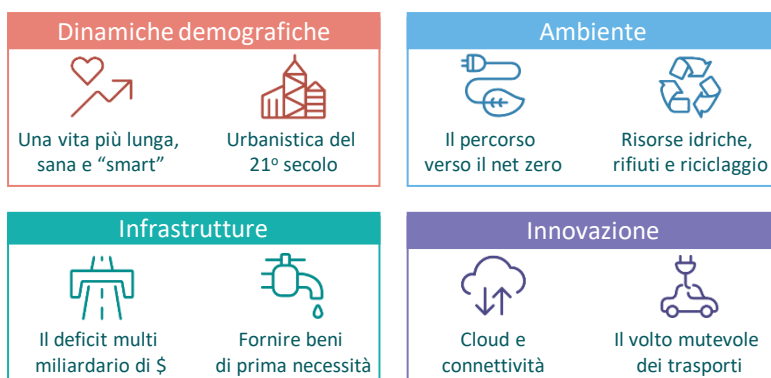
Dinamiche demografiche

Una vita più lunga, sana e “smart”

Urbanistica del 21º secolo

Ambiente

Il percorso verso il net zero

Risorse idriche, rifiuti e riciclaggio

Infrastrutture

Il deficit multi miliardario di $

Fornire beni di prima necessità

Innovazione

Cloud e connettività

Il volto mutevole dei trasporti